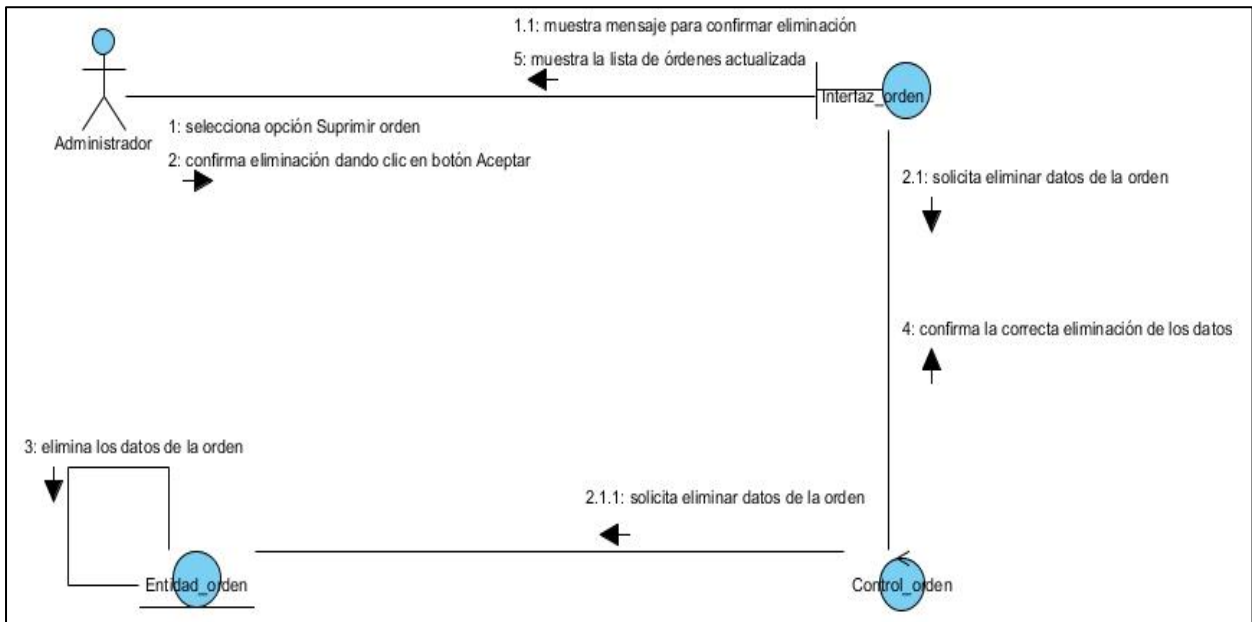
1.1: muestra mensaje para confirmar eliminación

5: muestra la lista de órdenes actualizada

Interfaz_orden

Administrador

1: selecciona opción Suprimir orden

2: confirma eliminación dando clic en botón Aceptar

2.1: solicita eliminar datos de la orden

4: confirma la correcta eliminación de los datos

3: elimina los datos de la orden

2.1.1: solicita eliminar datos de la orden

Entidad_orden

Control_orden